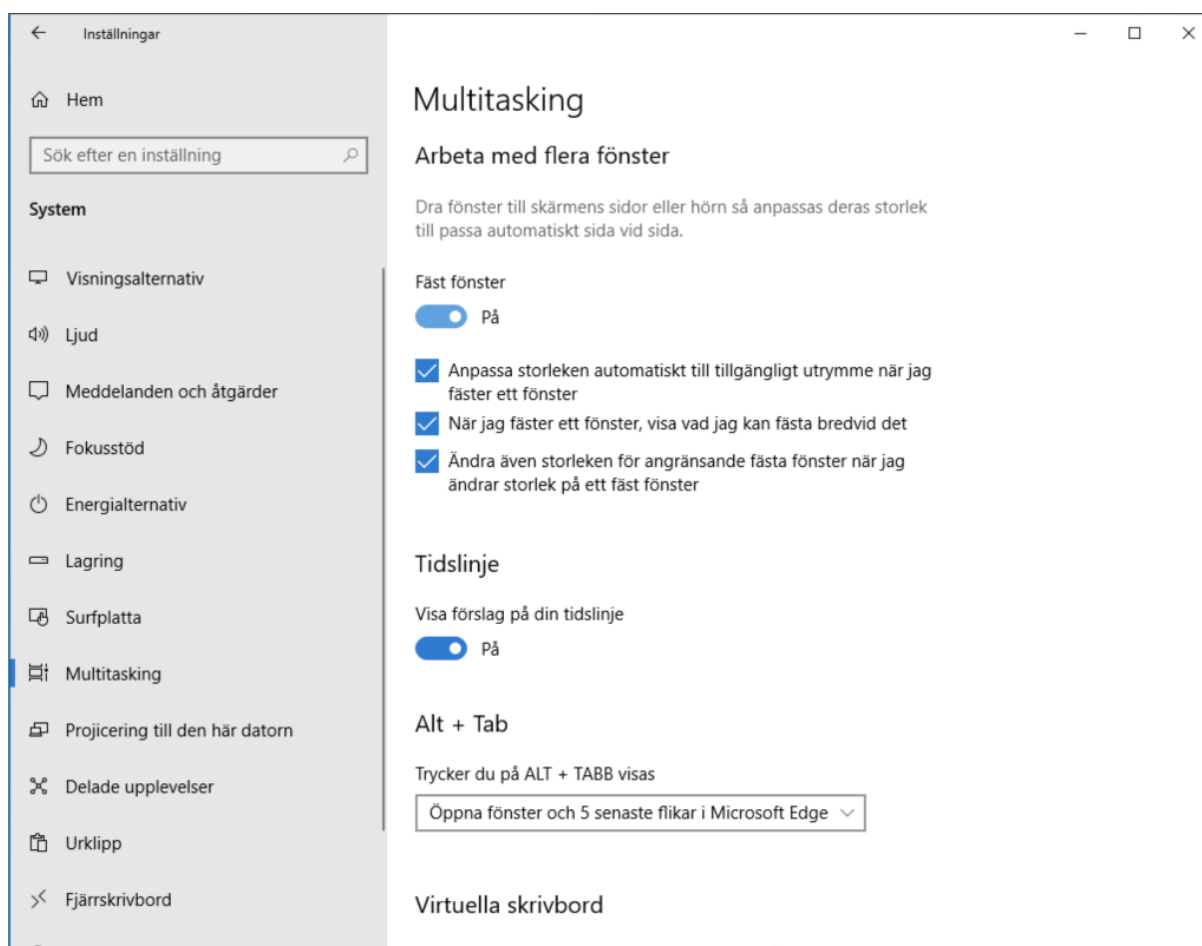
Inställningar

Hem

Sök efter en inställning

System

Visningsalternativ

Ljud

Meddelanden och åtgärder

Fokusstöd

Energialternativ

Lagring

Surfplatta

Multitasking

Projicering till den här datorn

Delade upplevelser

Urklipp

Fjärrskrivbord

Multitasking

Arbeta med flera fönster

Dra fönster till skärmens sidor eller hörn så anpassas deras storlek till passa automatiskt sida vid sida.

Fäst fönster

På

Anpassa storleken automatiskt till tillgängligt utrymme när jag fäster ett fönster

När jag fäster ett fönster, visa vad jag kan fästa bredvid det

Ändra även storleken för angränsande fästa fönster när jag ändrar storlek på ett fäst fönster

Tidslinje

Visa förslag på din tidslinje

På

Alt + Tab

Trycker du på ALT + TABB visas

Öppna fönster och 5 senaste flikar i Microsoft Edge

Virtuella skrivbord